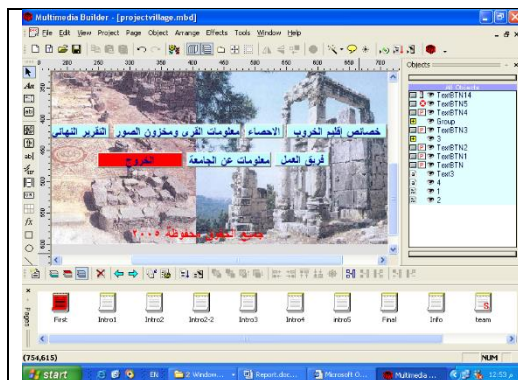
Multimedia Builder - [projectvillage.mbd]

File Edit View Project Page Object Arrange Effects Tools Window Help

Objects

Objects
TextBTN14
TextBTN5
TextBTN4
Group
TextBTN3
3
TextBTN2
TextBTN1
TextBTN
Text3
4
1
2

التقرير النهائي | مخزون الصور | معلومات القرى | الاحصاء | خصائص إقليم الخروب

الخروج | معلومات عن الجامعة | فريق العمل

جميع الحقوق محفوظة ٢٠٠٥

Pages

First | Intro1 | Intro2 | Intro2-2 | Intro3 | Intro4 | Intro5 | Final | Info | team

(754,615)

NUM

start | EN | 2 Window... | Report.doc... | Microsoft O... | Multimedia ... | 12:53